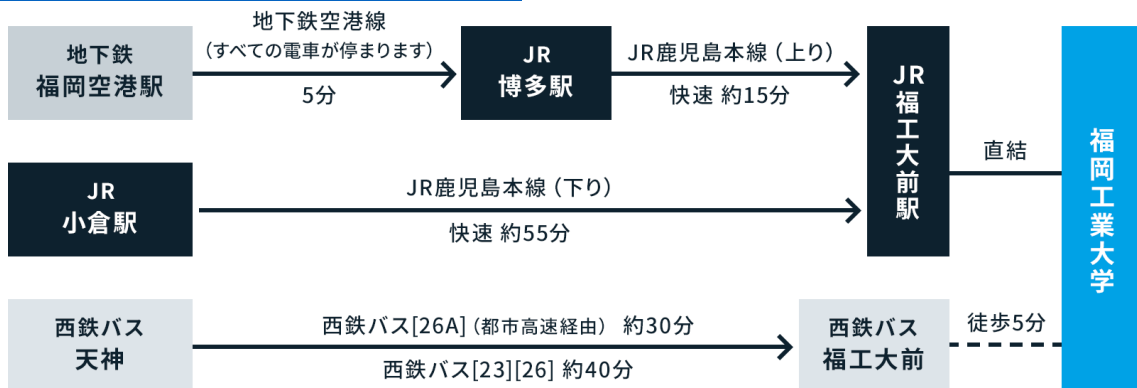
地下鉄
福岡空港駅

地下鉄空港線
（すべての電車が停まります）
5分

JR
博多駅

JR鹿児島本線（上り）
快速 約15分

JR
小倉駅

JR鹿児島本線（下り）
快速 約55分

JR
福工大前駅

直結

福岡工業大学

西鉄バス
天神

西鉄バス[26A]（都市高速経由） 約30分
西鉄バス[23][26] 約40分

西鉄バス
福工大前

徒歩5分